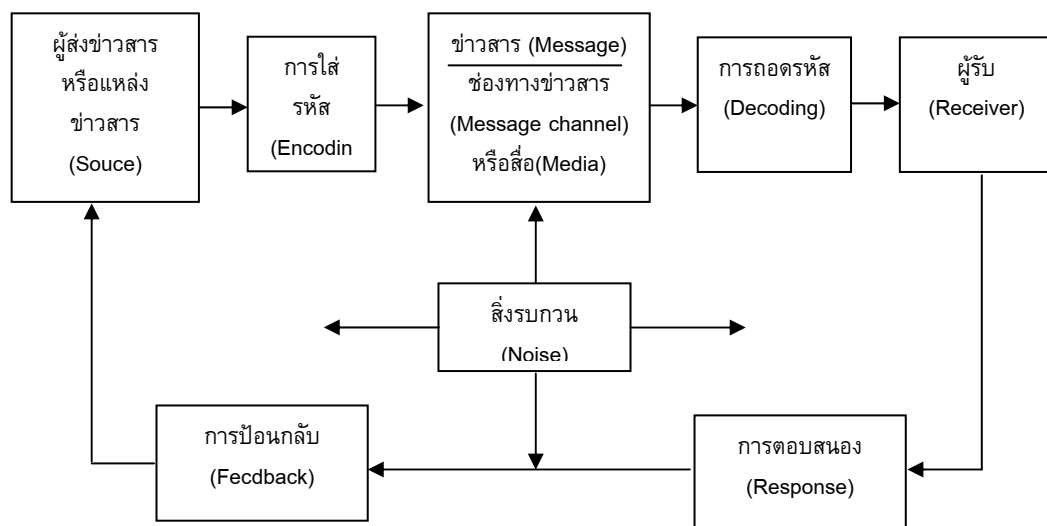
ผู้ส่งข่าวสาร หรือแหล่ง ข่าวสาร (Souce)

การใส่ รหัส (Encodin

ข่าวสาร (Message)
ช่องทางข่าวสาร (Message channel) หรือสื่อ(Media)

การถอดรหัส (Decoding)

ผู้รับ (Receiver)

สิ่งรบกวน (Noise)

การป้อนกลับ (Fecdback)

การตอบสนอง (Response)